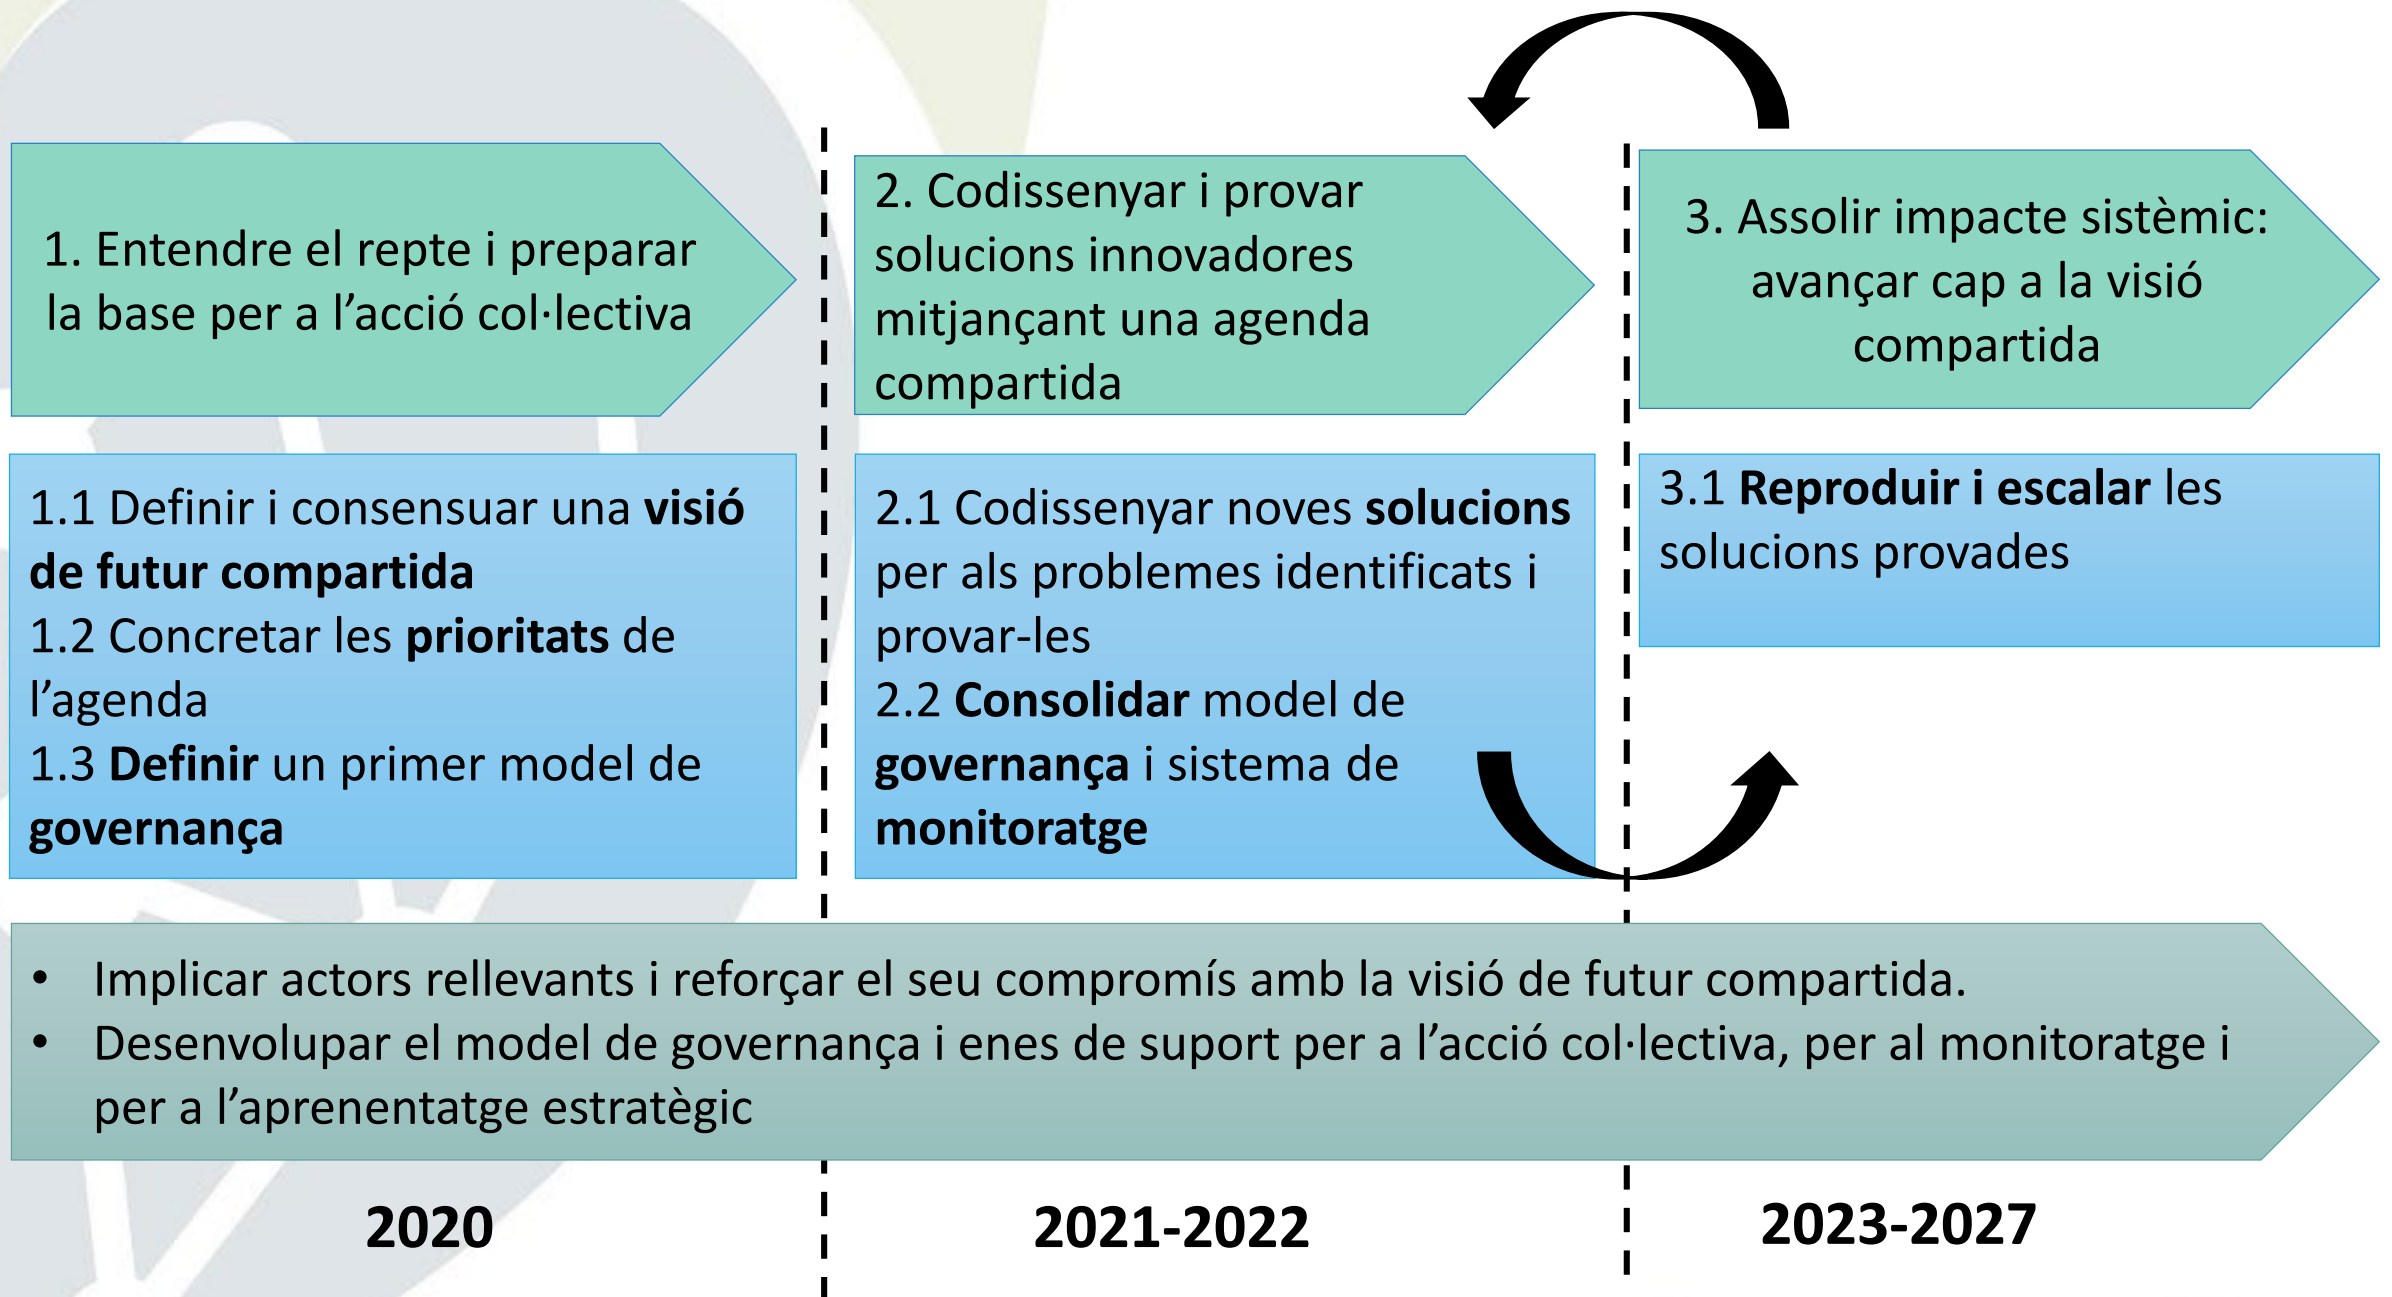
1. Entendre el repte i preparar la base per a l’acció col·lectiva

2. Codissenyar i provar solucions innovadores mitjançant una agenda compartida

3. Assolir impacte sistèmic: avançar cap a la visió compartida

1.1 Definir i consensuar una **visió de futur compartida**
1.2 Concretar les **prioritats** de l’agenda
1.3 **Definir** un primer model de **governança**

2.1 Codissenyar noves **solucions** per als problemes identificats i provar-les
2.2 **Consolidar** model de **governança** i sistema de **monitoratge**

3.1 **Reproduir i escalar** les solucions provades

• Implicar actors rellevants i reforçar el seu compromís amb la visió de futur compartida.
• Desenvolupar el model de governança i enes de suport per a l’acció col·lectiva, per al monitoratge i per a l’aprenentatge estratègic

2020

2021-2022

2023-2027